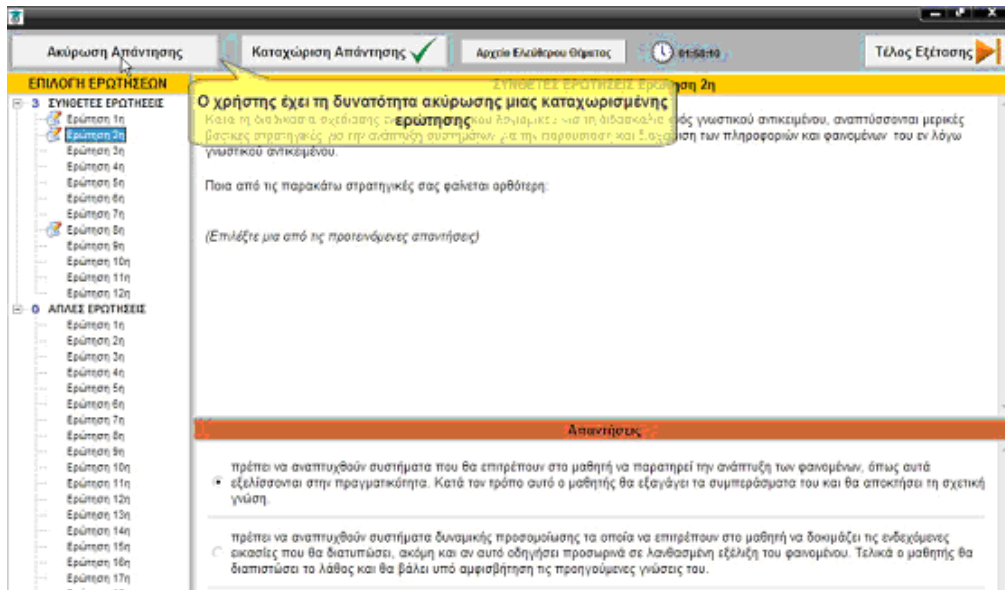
Ακύρωση Απάντησης

Καταχώριση Απάντησης

Αρχείο Ελεύθερου Θέματος

01:58:10

Τέλος Εξέτασης

ΕΠΙΛΟΓΗ ΕΡΩΤΗΣΕΩΝ

3 ΣΥΝΘΕΤΕΣ ΕΡΩΤΗΣΕΙΣ
Ερώτηση 1η
Ερώτηση 2η
Ερώτηση 3η
Ερώτηση 4η
Ερώτηση 5η
Ερώτηση 6η
Ερώτηση 7η
Ερώτηση 8η
Ερώτηση 9η
Ερώτηση 10η
Ερώτηση 11η
Ερώτηση 12η
0 ΑΠΛΕΣ ΕΡΩΤΗΣΕΙΣ
Ερώτηση 1η
Ερώτηση 2η
Ερώτηση 3η
Ερώτηση 4η
Ερώτηση 5η
Ερώτηση 6η
Ερώτηση 7η
Ερώτηση 8η
Ερώτηση 9η
Ερώτηση 10η
Ερώτηση 11η
Ερώτηση 12η
Ερώτηση 13η
Ερώτηση 14η
Ερώτηση 15η
Ερώτηση 16η
Ερώτηση 17η

ΣΥΝΘΕΤΕΣ ΕΡΩΤΗΣΕΙΣ Ερώτηση 2η

Ο χρήστης έχει τη δυνατότητα ακύρωσης μιας καταχωρισμένης ερώτησης

Κατα τη διαδικασία σχεδίασης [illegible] λογισμικ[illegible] για τη διδασκαλία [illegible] γνωστικού αντικειμένου, αναπτύσσονται μερικές βασικές στρατηγικές για την ανάπτυξη συστημάτων για την παρουσίαση και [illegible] των πληροφοριών και φαινομένων του εν λόγω γνωστικού αντικειμένου.

Ποια από τις παρακάτω στρατηγικές σας φαίνεται ορθότερη:

(Επιλέξτε μια από τις προτεινόμενες απαντήσεις)

Απαντήσεις

πρέπει να αναπτυχθούν συστήματα που θα επιτρέπουν στο μαθητή να παρατηρεί την ανάπτυξη των φαινομένων, όπως αυτά εξελίσσονται στην πραγματικότητα. Κατά τον τρόπο αυτό ο μαθητής θα εξάγει τα συμπεράσματα του και θα αποκτήσει τη σχετική γνώση.

πρέπει να αναπτυχθούν συστήματα δυναμικής προσομοίωσης τα οποία να επιτρέπουν στο μαθητή να δοκιμάζει τις ενδεχόμενες εικασίες που θα διατυπώσει, ακόμη και αν αυτό οδηγήσει προσωρινά σε λανθασμένη εξέλιξη του φαινομένου. Τελικά ο μαθητής θα διαπιστώσει το λάθος και θα βάλει υπό αμφισβήτηση τις προηγούμενες γνώσεις του.